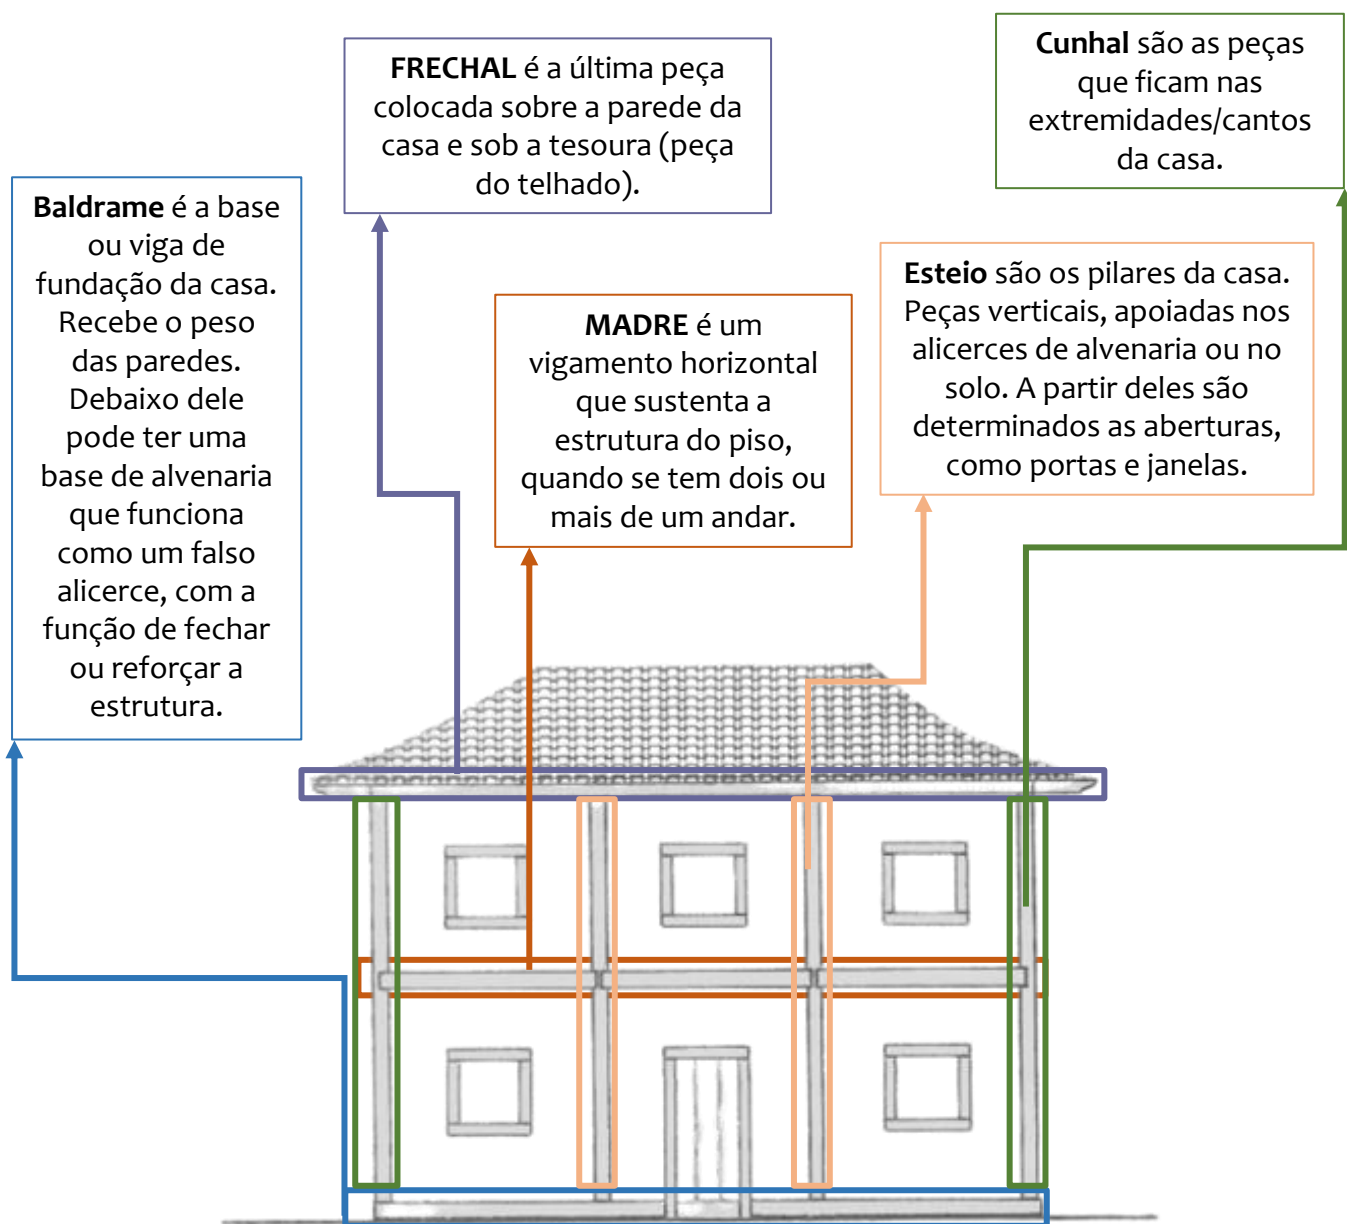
**Cunhal** são as peças que ficam nas extremidades/cantos da casa.

**FRECHAL** é a última peça colocada sobre a parede da casa e sob a tesoura (peça do telhado).

**Baldrame** é a base ou viga de fundação da casa. Recebe o peso das paredes. Debaixo dele pode ter uma base de alvenaria que funciona como um falso alicerce, com a função de fechar ou reforçar a estrutura.

**Esteio** são os pilares da casa. Peças verticais, apoiadas nos alicerces de alvenaria ou no solo. A partir deles são determinados as aberturas, como portas e janelas.

**MADRE** é um vigamento horizontal que sustenta a estrutura do piso, quando se tem dois ou mais de um andar.